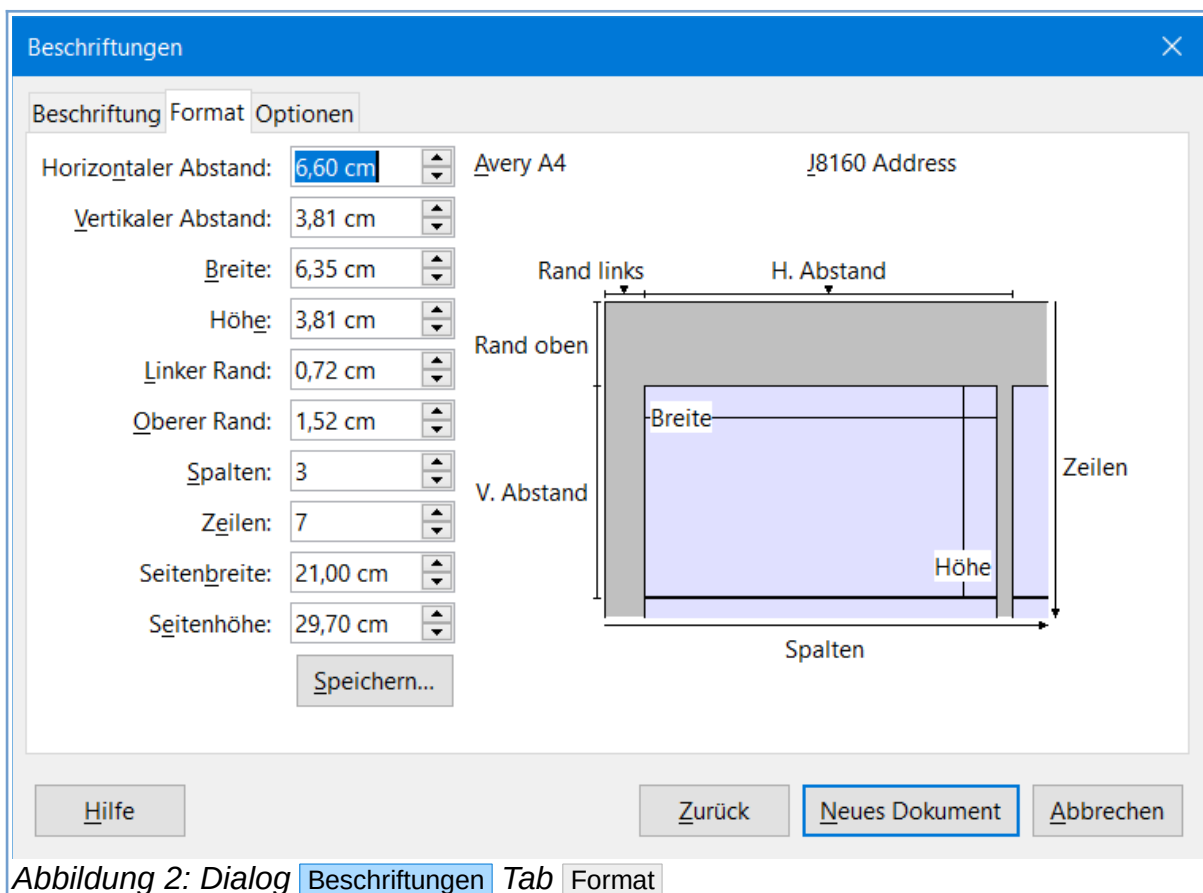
Beschriftungen

Beschriftung Format Optionen

Horizontaler Abstand: 6,60 cm
Vertikaler Abstand: 3,81 cm
Breite: 6,35 cm
Höhe: 3,81 cm
Linker Rand: 0,72 cm
Oberer Rand: 1,52 cm
Spalten: 3
Zeilen: 7
Seitenbreite: 21,00 cm
Seitenhöhe: 29,70 cm
Speichern...

Avery A4 J8160 Address

Rand links H. Abstand
Rand oben
Breite
V. Abstand
Zeilen
Höhe
Spalten

Hilfe Zurück Neues Dokument Abbrechen

Abbildung 2: Dialog Beschriftungen Tab Format